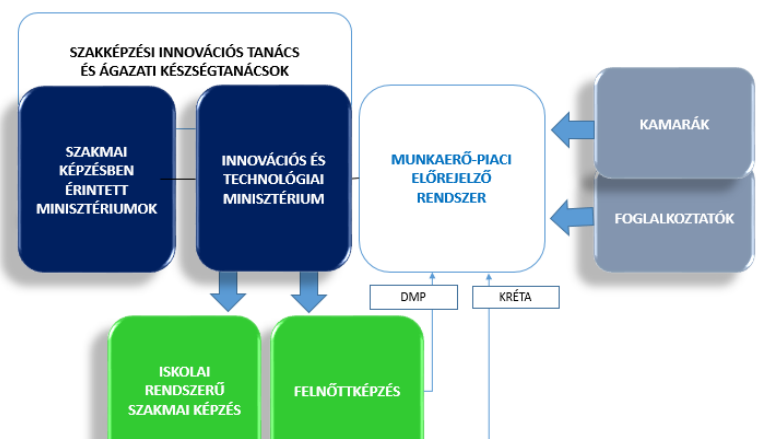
SZAKKÉPZÉSI INNOVÁCIÓS TANÁCS ÉS ÁGAZATI KÉSZSÉGTANÁCSOK

SZAKMAI KÉPZÉSBEN ÉRINTETT MINISZTÉRIUMOK

INNOVÁCIÓS ÉS TECHNOLÓGIAI MINISZTÉRIUM

MUNKAERŐ-PIACI ELŐREJELZŐ RENDSZER

KAMARÁK

FOGLALKOZTATÓK

DMP

KRÉTA

ISKOLAI RENDSZERŰ SZAKMAI KÉPZÉS

FELNŐTTKÉPZÉS